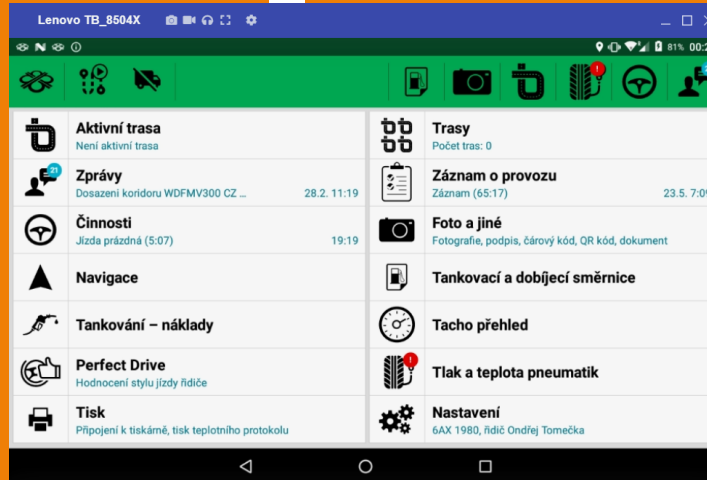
Lenovo TB_8504X

81% 00:2

Aktivní trasa
Není aktivní trasa

Trasy
Počet tras: 0

21
Zprávy
Dosazení koridoru WDFMV300 CZ ... 28.2. 11:19

Záznam o provozu
Záznam (65:17) 23.5. 7:0

Činnosti
Jízda prázdná (5:07) 19:19

Foto a jiné
Fotografie, podpis, čárový kód, QR kód, dokument

Navigace

Tankovací a dobíjecí směrnice

Tankování – náklady

Tacho přehled

Perfect Drive
Hodnocení stylu jízdy řidiče

Tlak a teplota pneumatik

Tisk
Připojení k tiskárně, tisk teplotního protokolu

Nastavení
6AX 1980, řidič Ondřej Tomečka